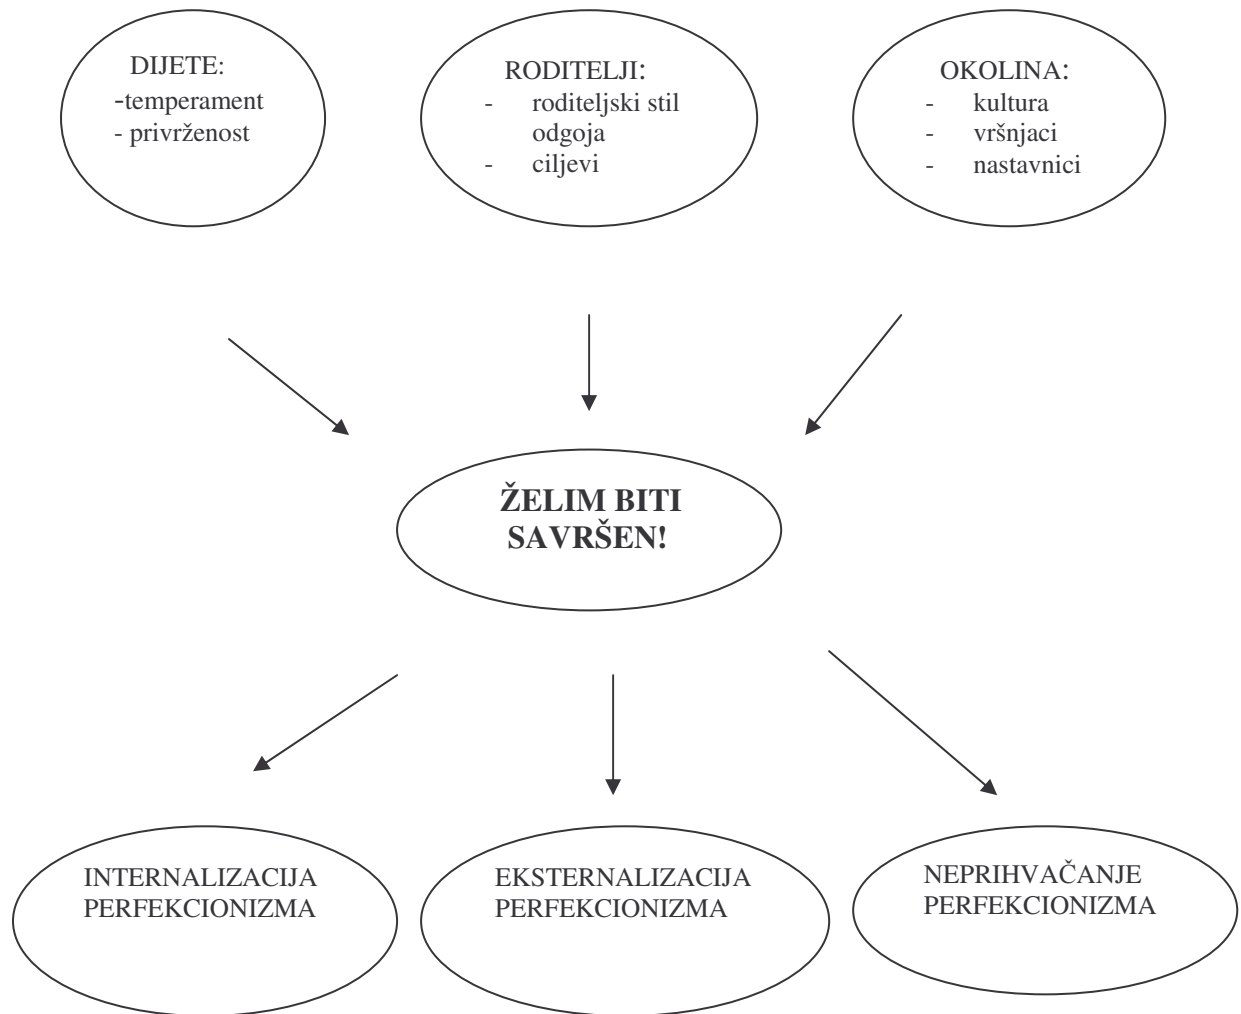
DIJETE:
-temperament
- privrženost

RODITELJI:
- roditeljski stil odgoja
- ciljevi

OKOLINA:
- kultura
- vršnjaci
- nastavnici

ŽELIM BITI SAVRŠEN!

INTERNALIZACIJA PERFEKCIONIZMA

EKSTERNALIZACIJA PERFEKCIONIZMA

NEPRIHVAČANJE PERFEKCIONIZMA